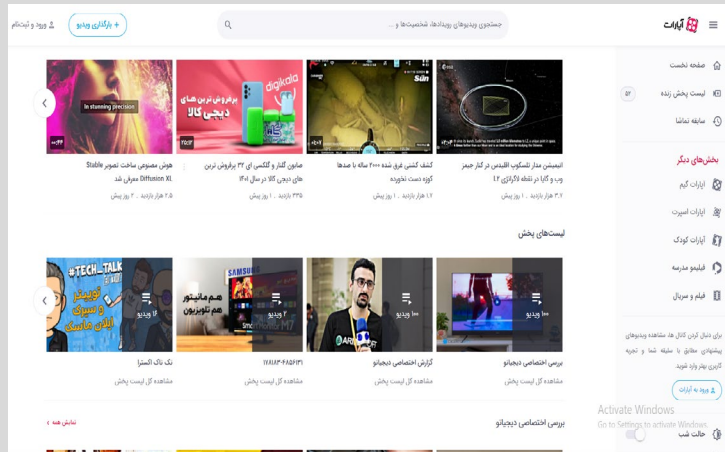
آپارات

جستجوی ویدیوهای رویدادها، شخصیت‌ها و ...

+ بارگذاری ویدیو

ورود و ثبت‌نام

صفحه نخست

لیست پخش زنده

سابقه تماشا

بخش‌های دیگر

آپارات گیم

آپارات اسپرت

آپارات کودک

فیلیمو مدرسه

فیلم و سریال

برای دنبال کردن کانال ها، مشاهده ویدیوهای پیشنهادی مطابق با سلیقه شما و تجربه کاربری بهتر وارد شوید.

ورود به آپارات

حالت شب

In stunning precision

digikala

برفروش ترین های دیجی کالا

Sun

انیمیشن مدار تلسکوپ اقلیدس در کنار جیمز وب و گایا در نقطه لاگرانژی L2

۳.۷ هزار بازدید . ۱ روز پیش

کشف کشتی غرق شده ۲۰۰۰ ساله با صدها کوزه دست نخورده

۱.۲ هزار بازدید . ۱ روز پیش

صابون گلنار و گلکسی ای ۳۴ پرفروش ترین های دیجی کالا در سال ۱۴۰۱

۳۳۵ بازدید . ۱ روز پیش

هوش مصنوعی ساخت تصویر Stable Diffusion XL معرفی شد

۲.۵ هزار بازدید . ۱ روز پیش

لیست‌های پخش

۱۰۰ ویدیو

۱۰۰ ویدیو

SAMSUNG

هم مانیتور هم تلویزیون

۲ ویدیو

#TECH_TALK

لپتاپ و سیستم ارتقا ندید

۱۶ ویدیو

بررسی اختصاصی دیجیاتو

مشاهده کل لیست پخش

گزارش اختصاصی دیجیاتو

مشاهده کل لیست پخش

۱۷۸۱۸۳۰۴۶۵۶۳۱

مشاهده کل لیست پخش

تک تاک اکسترا

مشاهده کل لیست پخش

بررسی اختصاصی دیجیاتو

نمایش همه

Activate Windows
Go to Settings to activate Windows.